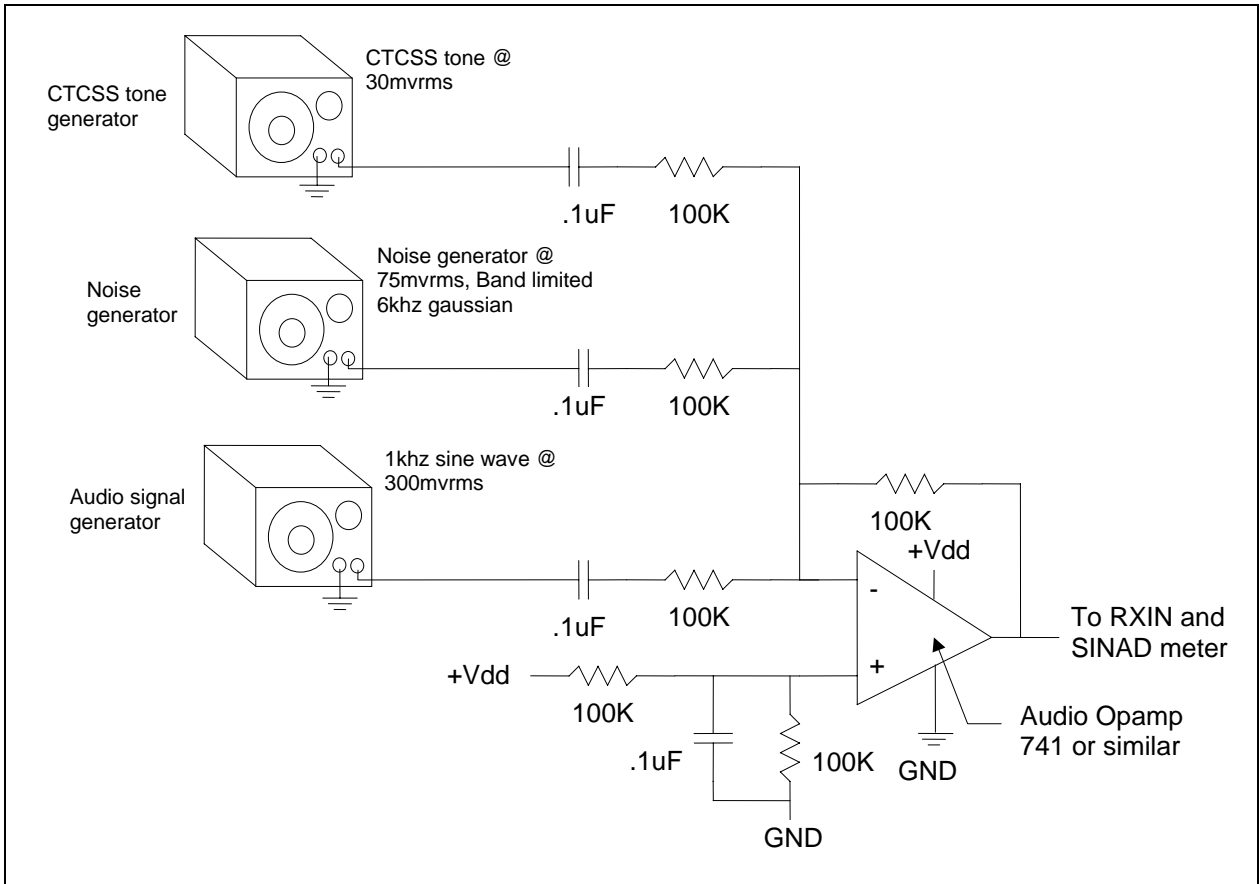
CTCSS tone generator

CTCSS tone @ 30mvrms

.1uF

100K

Noise generator

Noise generator @ 75mvrms, Band limited 6khz gaussian

.1uF

100K

Audio signal generator

1khz sine wave @ 300mvrms

100K

+Vdd

.1uF

100K

-

+

To RXIN and SINAD meter

+Vdd

100K

Audio Opamp 741 or similar

.1uF

100K

GND

GND